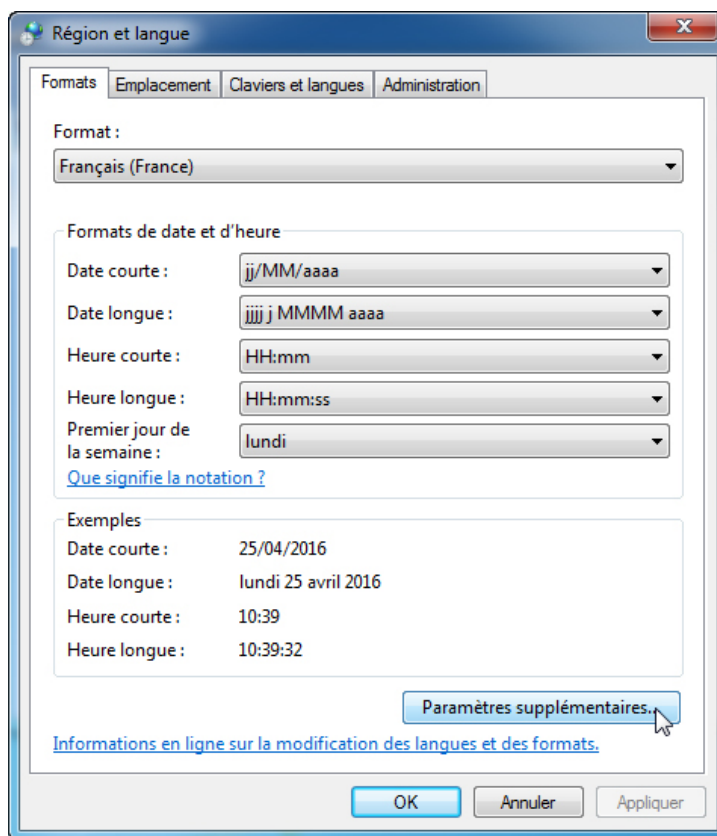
Région et langue

Formats | Emplacement | Claviers et langues | Administration

Format :

Français (France)

Formats de date et d'heure

Date courte : jj/MM/aaaa

Date longue : jjjj j MMMM aaaa

Heure courte : HH:mm

Heure longue : HH:mm:ss

Premier jour de la semaine : lundi

Que signifie la notation ?

Exemples

Date courte : 25/04/2016

Date longue : lundi 25 avril 2016

Heure courte : 10:39

Heure longue : 10:39:32

Paramètres supplémentaires...

Informations en ligne sur la modification des langues et des formats.

OK | Annuler | Appliquer